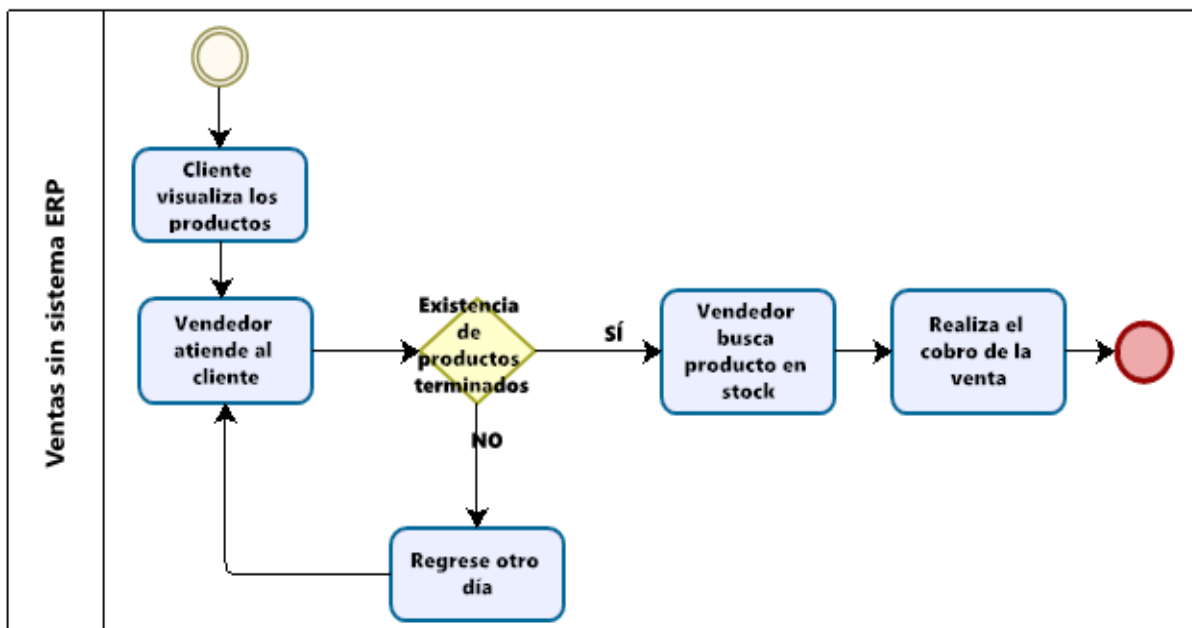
Ventas sin sistema ERP

Cliente visualiza los productos

Vendedor atiende al cliente

Existencia de productos terminados

SÍ

NO

Vendedor busca producto en stock

Realiza el cobro de la venta

Regrese otro día